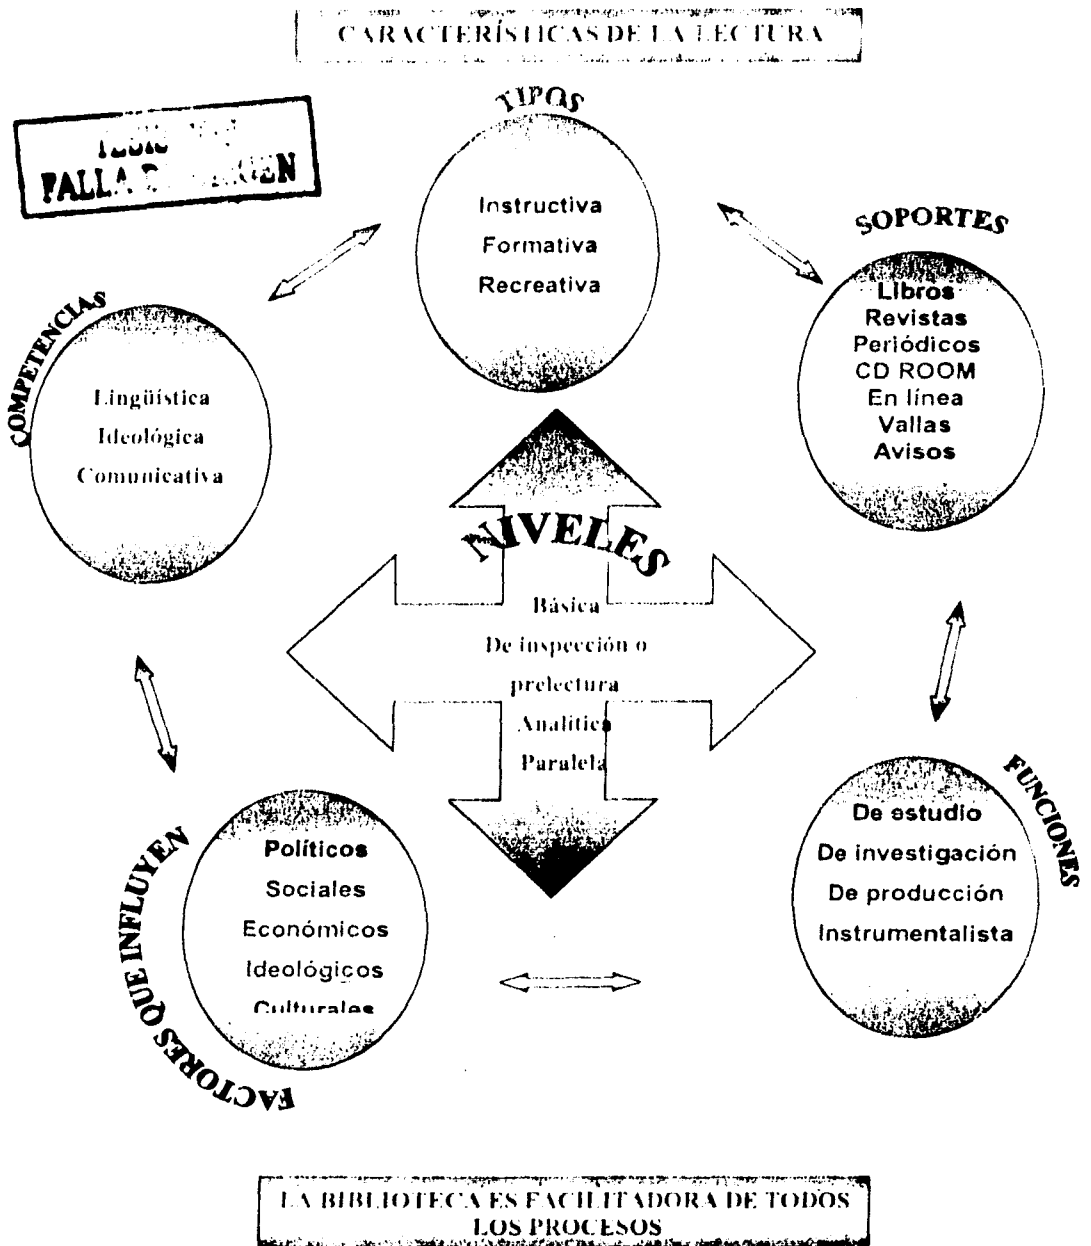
CARACTERÍSTICAS DE LA LECTURA

TESIS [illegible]
FALLA D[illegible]EN

TIPOS
Instructiva
Formativa
Recreativa

SOPORTES
Libros
Revistas
Periódicos
CD ROOM
En línea
Vallas
Avisos

COMPETENCIAS
Lingüística
Ideológica
Comunicativa

NIVELES
Básica
De inspección o prelectura
Analítica
Paralela

FUNCIONES
De estudio
De investigación
De producción
Instrumentalista

FACTORES QUE INFLUYEN
Políticos
Sociales
Económicos
Ideológicos
Culturales

LA BIBLIOTECA ES FACILITADORA DE TODOS LOS PROCESOS